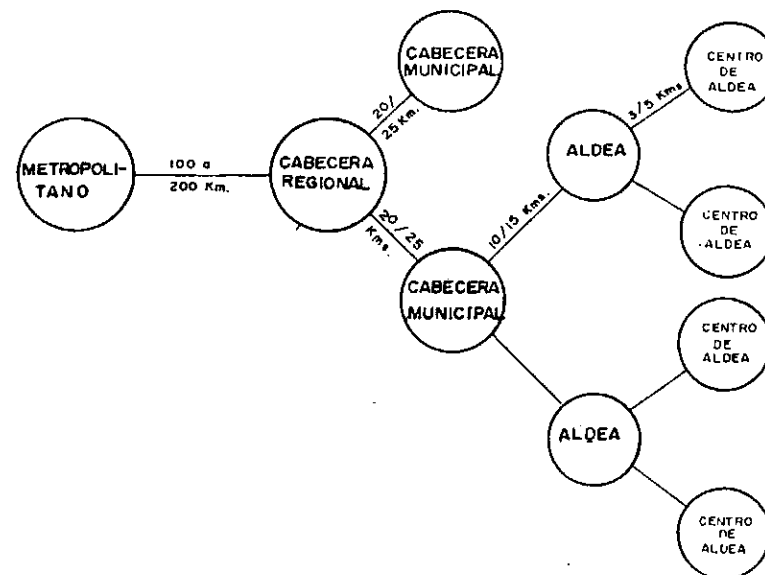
METROPOLI-TANO

100 a 200 Km.

CABECERA REGIONAL

20/ 25 Km.

CABECERA MUNICIPAL

20/25 Kms.

CABECERA MUNICIPAL

10/15 Kms.

ALDEA

3/5 Kms

CENTRO DE ALDEA

CENTRO DE ALDEA

ALDEA

CENTRO DE ALDEA

CENTRO DE ALDEA